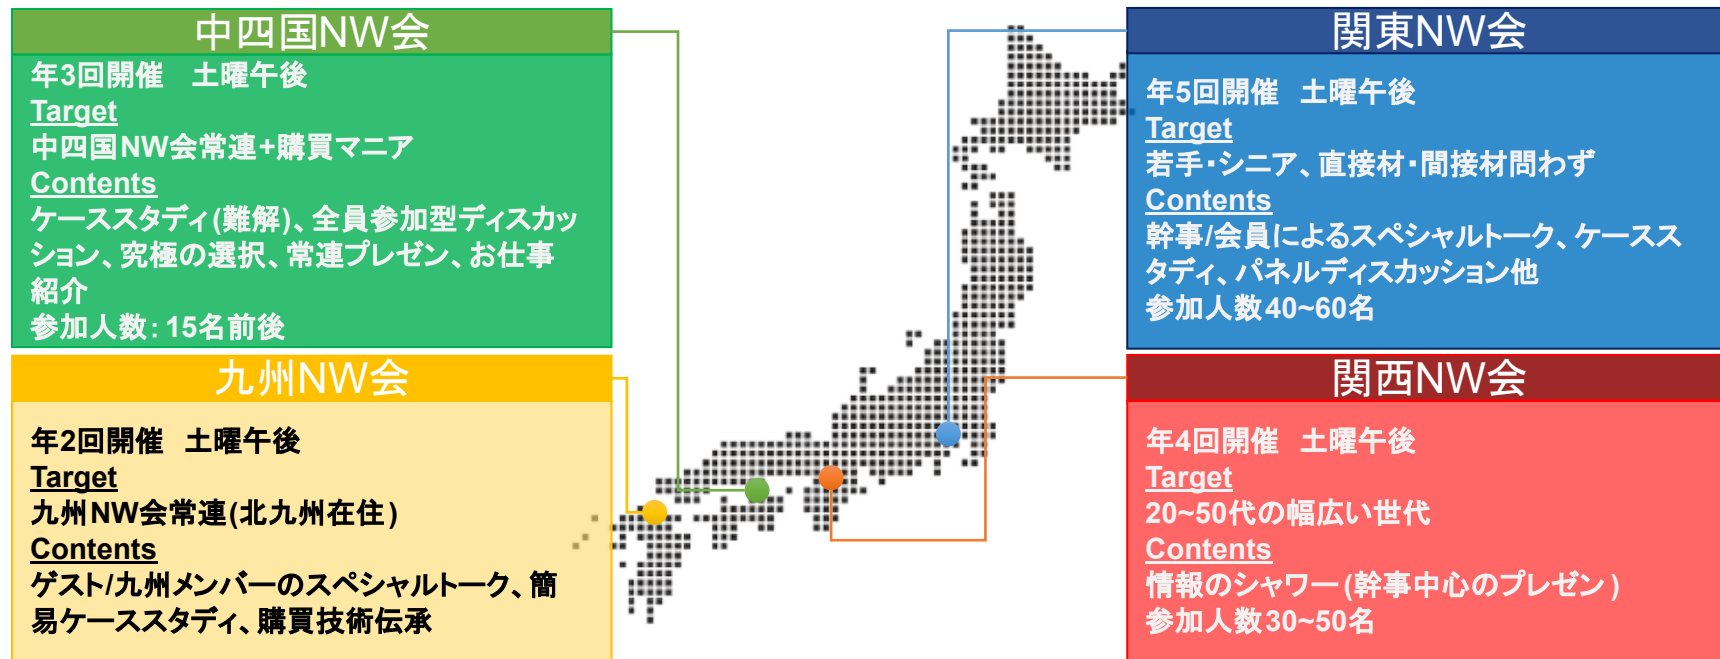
中四国NW会

年3回開催　土曜午後
Target
中四国NW会常連+購買マニア
Contents
ケーススタディ(難解)、全員参加型ディスカッション、究極の選択、常連プレゼン、お仕事紹介
参加人数：15名前後

九州NW会

年2回開催　土曜午後
Target
九州NW会常連(北九州在住)
Contents
ゲスト/九州メンバーのスペシャルトーク、簡易ケーススタディ、購買技術伝承

関東NW会

年5回開催　土曜午後
Target
若手・シニア、直接材・間接材問わず
Contents
幹事/会員によるスペシャルトーク、ケーススタディ、パネルディスカッション他
参加人数40~60名

関西NW会

年4回開催　土曜午後
Target
20~50代の幅広い世代
Contents
情報のシャワー(幹事中心のプレゼン)
参加人数30~50名